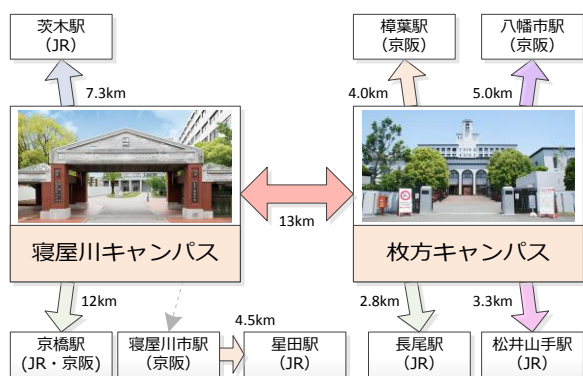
茨木駅
（JR）

7.3km

樟葉駅
（京阪）

八幡市駅
（京阪）

4.0km

5.0km

13km

寝屋川キャンパス

枚方キャンパス

12km

4.5km

2.8km

3.3km

京橋駅
（JR・京阪）

寝屋川市駅
（京阪）

星田駅
（JR）

長尾駅
（JR）

松井山手駅
（JR）